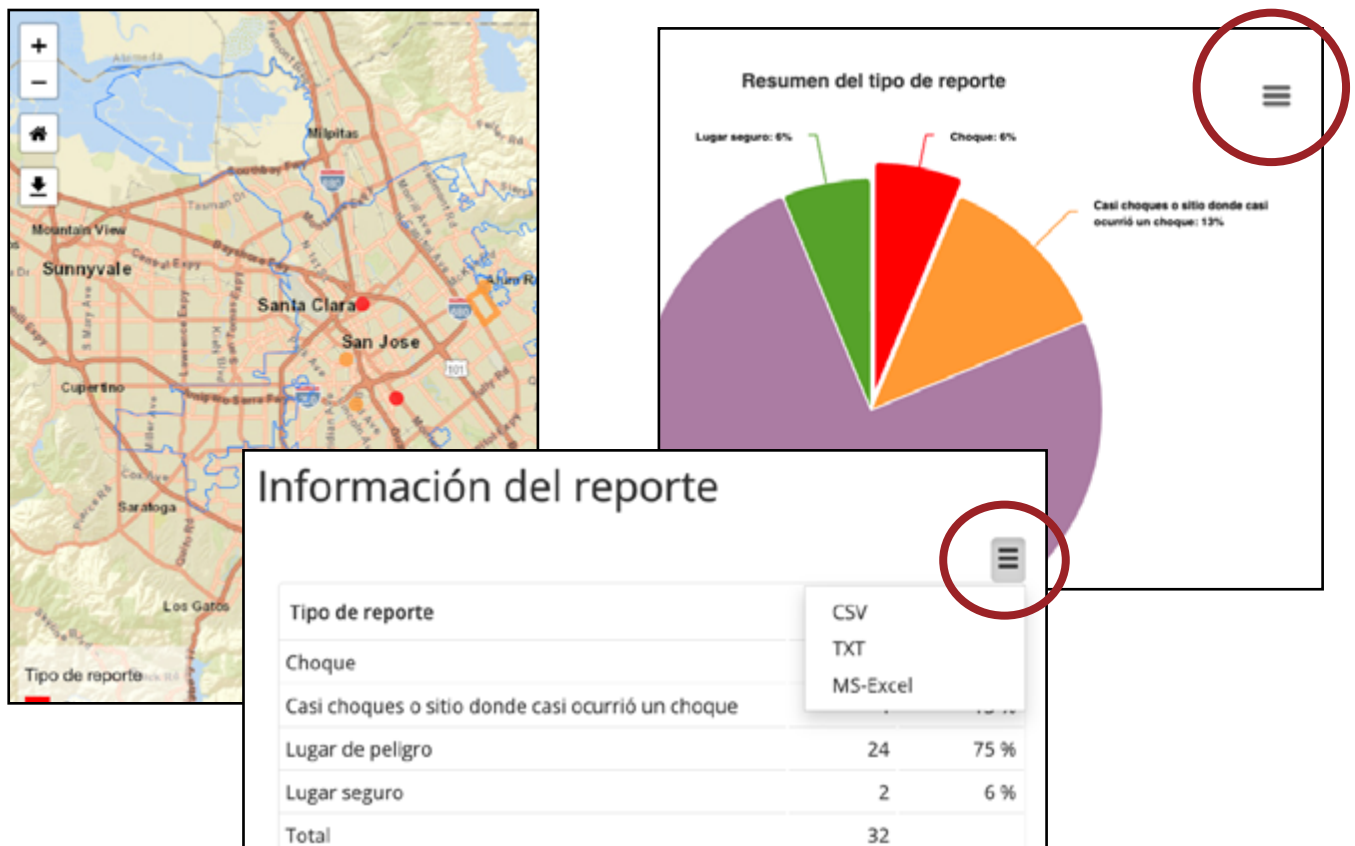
+
−
Milpitas
Mountain View
Sunnyvale
Santa Clara
San Jose
Cupertino
Saratoga
Los Gatos
Tipo de reporte

Resumen del tipo de reporte

Lugar seguro: 6%
Choque: 6%
Casi choques o sitio donde casi ocurrió un choque: 13%

Información del reporte

CSV
TXT
MS-Excel

| Tipo de reporte | | |
|---|---|---|
| Choque | | |
| Casi choques o sitio donde casi ocurrió un choque | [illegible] | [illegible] |
| Lugar de peligro | 24 | 75 % |
| Lugar seguro | 2 | 6 % |
| Total | 32 | |